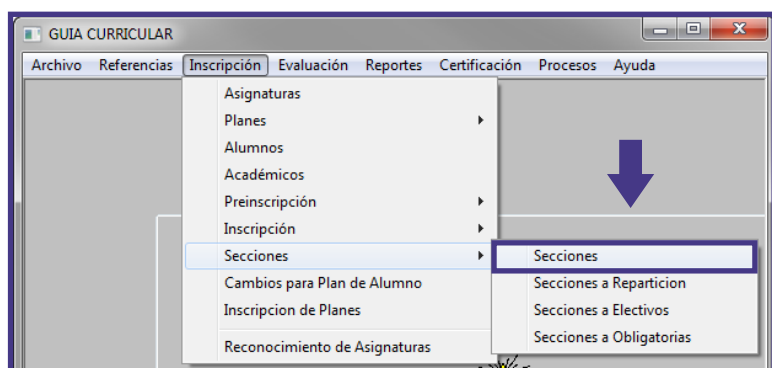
GUIA CURRICULAR

Archivo Referencias Inscripción Evaluación Reportes Certificación Procesos Ayuda

Asignaturas
Planes
Alumnos
Académicos
Preinscripción
Inscripción
Secciones
Cambios para Plan de Alumno
Inscripcion de Planes
Reconocimiento de Asignaturas

Secciones
Secciones a Reparticion
Secciones a Electivos
Secciones a Obligatorias